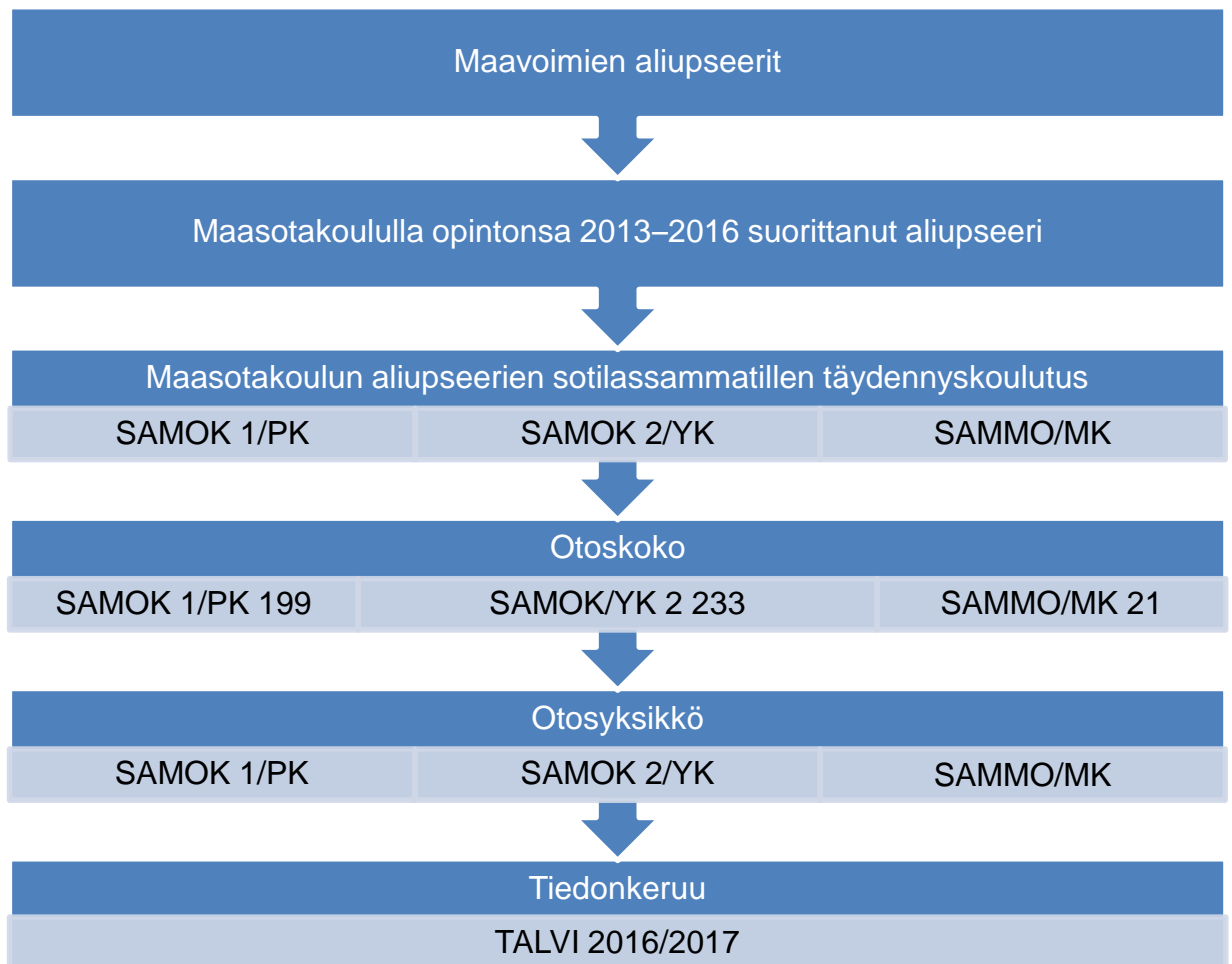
Maavoimien aliupseerit

Maasotakoululla opintonsa 2013–2016 suorittanut aliupseeri

Maasotakoulun aliupseerien sotilassammatillen täydennyskoulutus

SAMOK 1/PK

SAMOK 2/YK

SAMMO/MK

Otoskoko

SAMOK 1/PK 199

SAMOK/YK 2 233

SAMMO/MK 21

Otosyksikkö

SAMOK 1/PK

SAMOK 2/YK

SAMMO/MK

Tiedonkeruu

TALVI 2016/2017